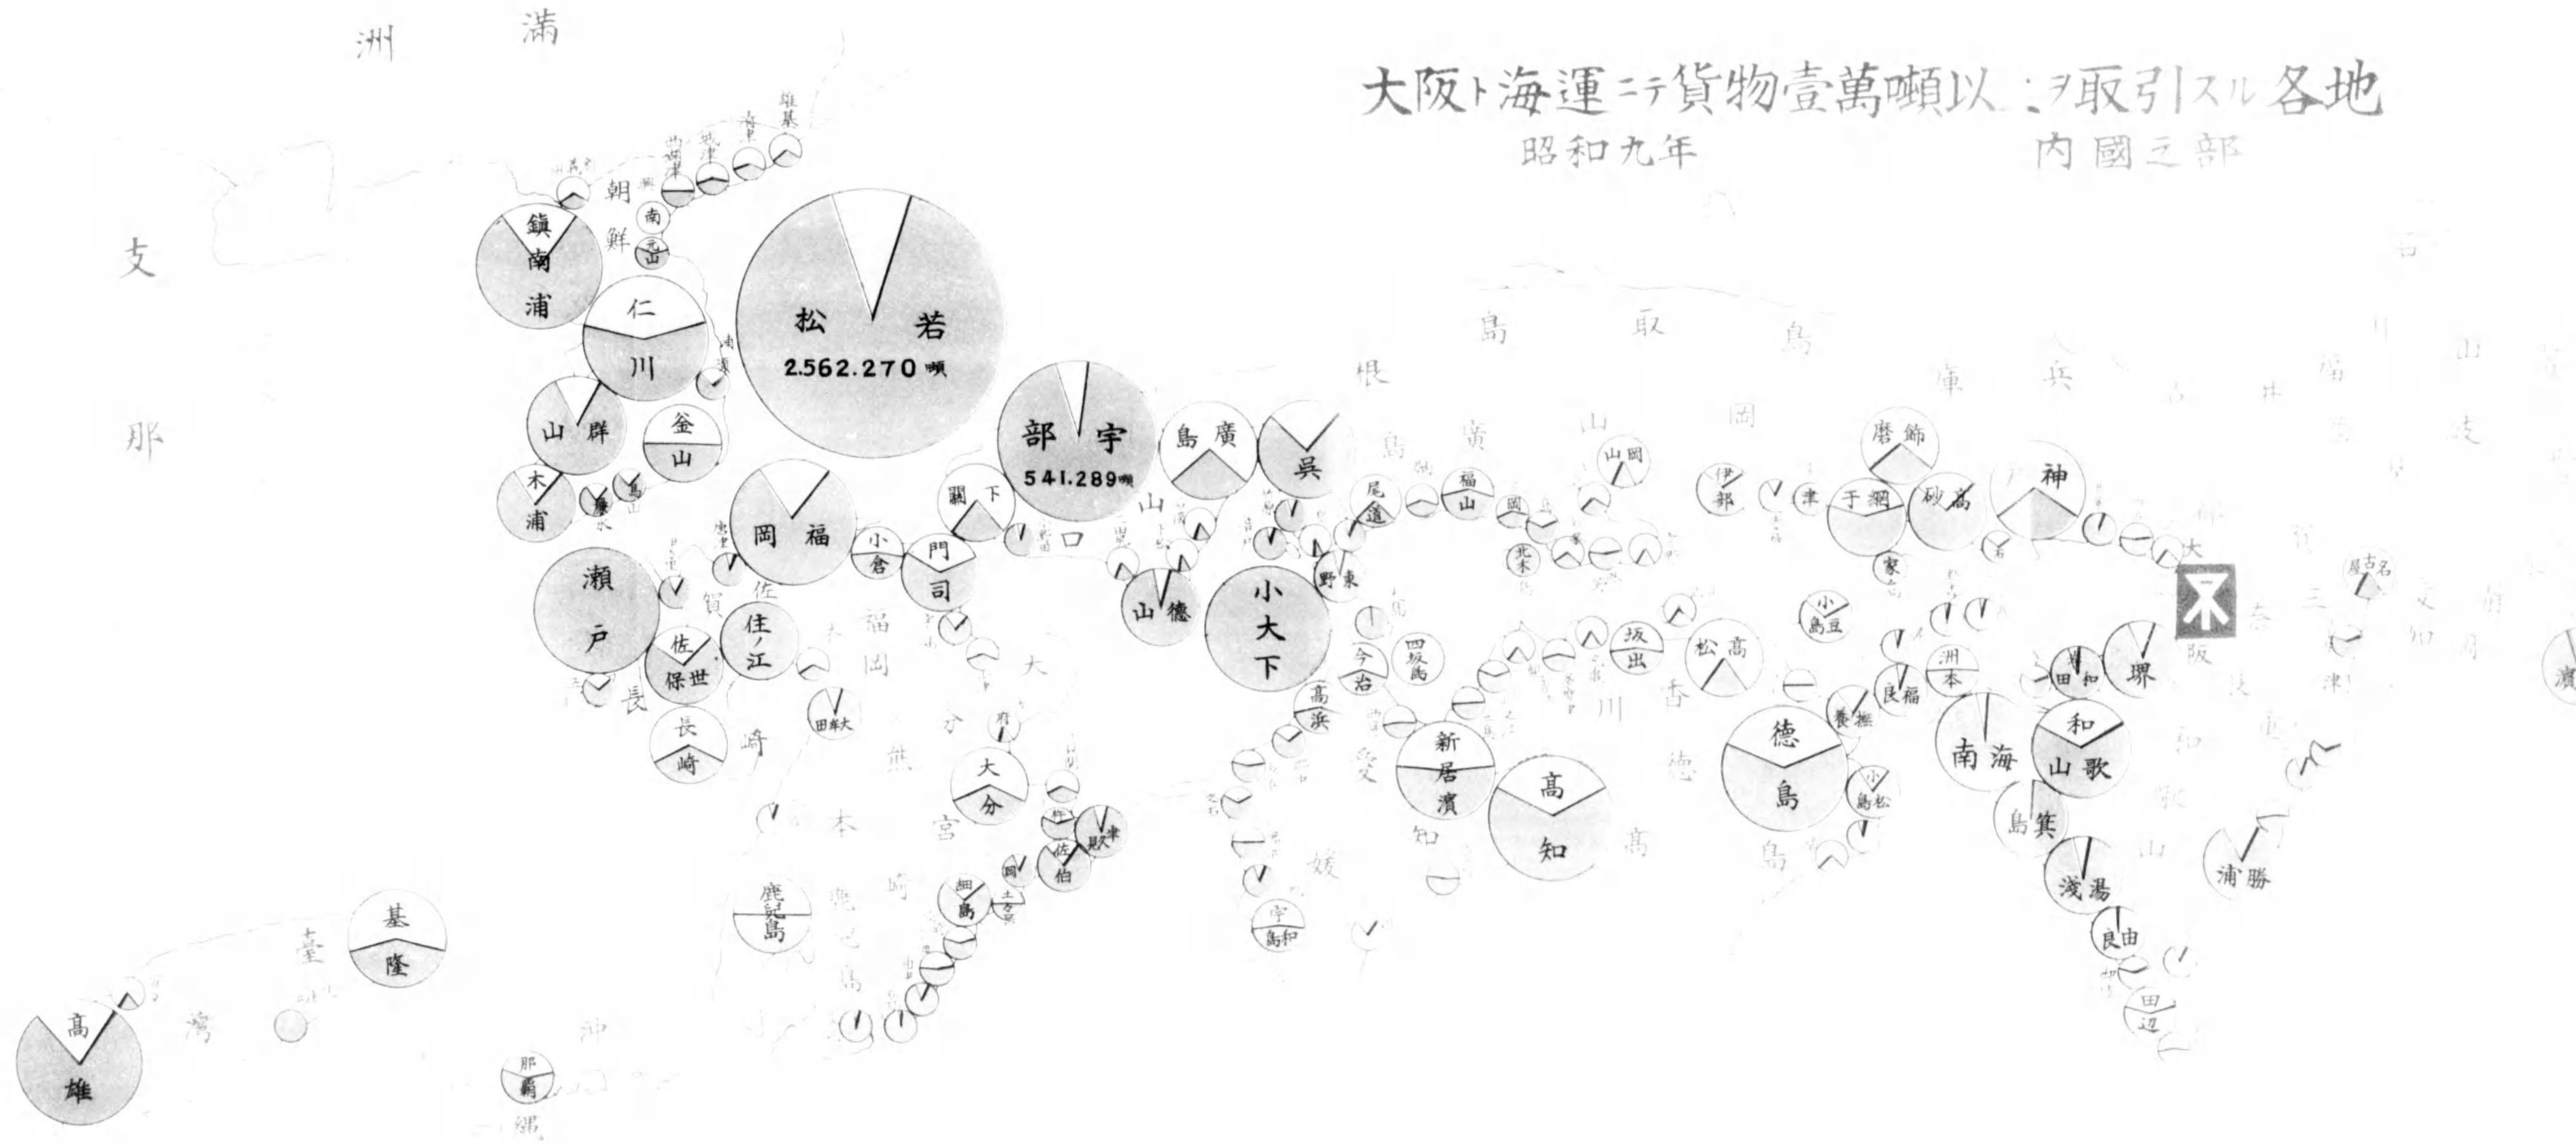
大阪ト海運ニテ貨物壹萬噸以上ヲ取引スル各地
昭和九年
内國之部

滿洲
支那
朝鮮
鎭南浦
仁川
群山
釜山
木浦
若松
2.562.270 噸
宇部
541.289 噸
下關
廣島
呉
福岡
小倉
門司
德山
小大下
瀬戸
佐世保
住ノ江
長崎
大分
佐伯
細島
鹿兒島
尾道
福山
今治
四阪島
高濱
新居濱
高知
坂出
高松
德島
小松島
洲本
南海
和歌山
箕島
湯淺
由良
田邊
勝浦
堺
大阪
神戸
高砂
飾磨
網干
伊部
小豆島
基隆
高雄
臺灣
那覇
宇和島
東野
山口
島根
鳥取
兵庫
岡山
廣島
愛媛
香川
德島
高知
福岡
佐賀
長崎
大分
熊本
宮崎
鹿兒島
和歌山
沖繩